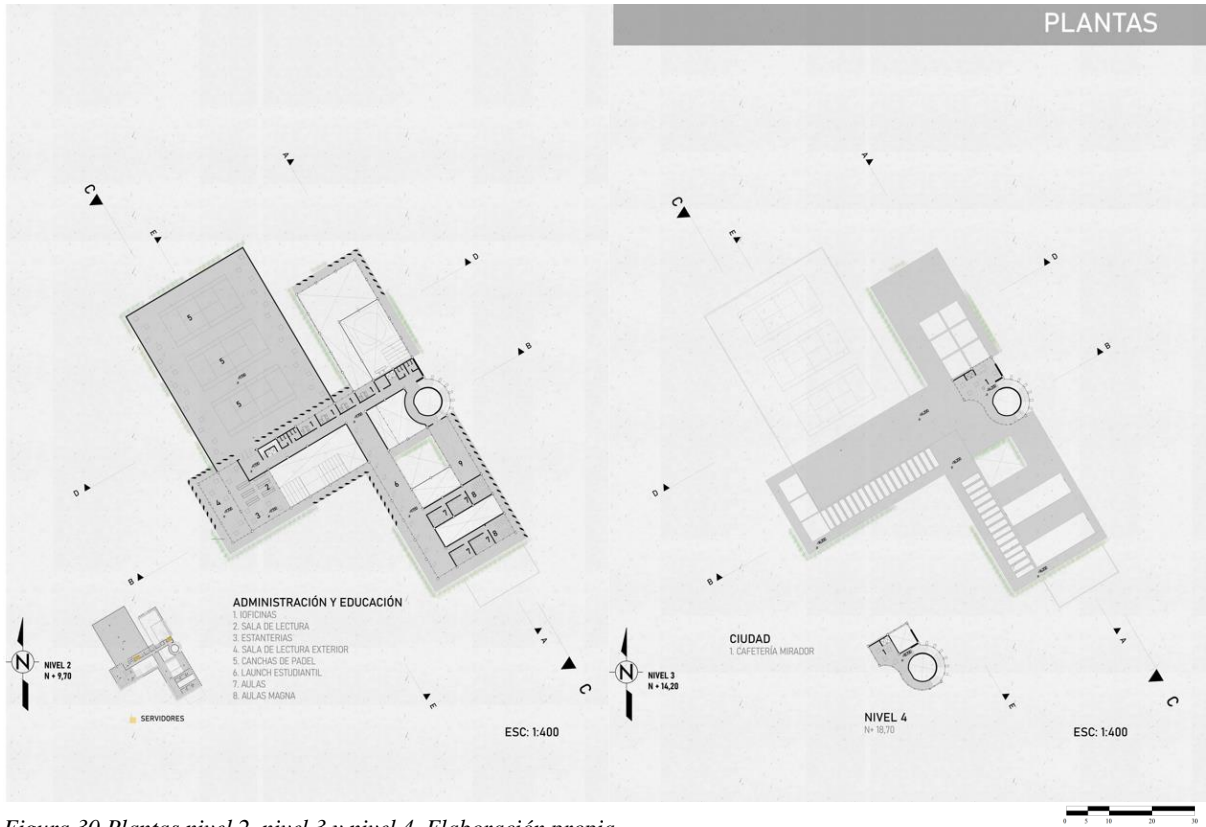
PLANTAS

C
A
E
D
B
5
5
5
4
2
3
6
9
7
8
7
8
D
B
A
E
C

ADMINISTRACIÓN Y EDUCACIÓN
1. IOFICINAS
2. SALA DE LECTURA
3. ESTANTERIAS
4. SALA DE LECTURA EXTERIOR
5. CANCHAS DE PADEL
6. LAUNCH ESTUDIANTIL
7. AULAS
8. AULAS MAGNA

N
NIVEL 2
N + 9,70

SERVIDORES

ESC: 1:400

C
A
E
D
B
D
B
A
E
C

CIUDAD
1. CAFETERÍA MIRADOR

N
NIVEL 3
N + 14,20

1

NIVEL 4
N+ 18,70

ESC: 1:400

0 5 10 20 30

Figura 30 Plantas nivel 2, nivel 3 y nivel 4. Elaboración propia